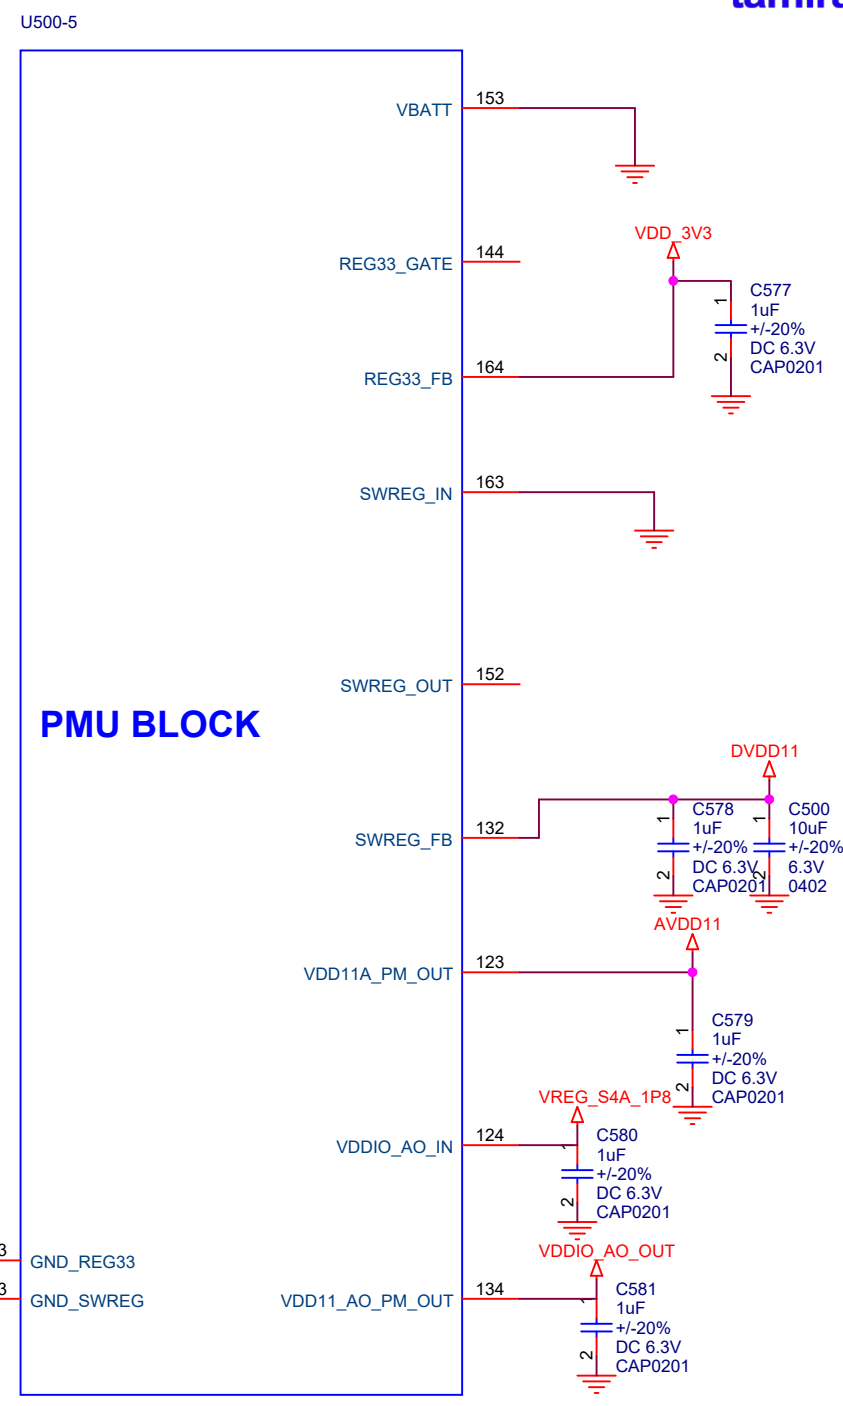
U500-5

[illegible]

VBATT 153

VDD_3V3

REG33_GATE 144

C577
1uF
+/-20%
DC 6.3V
CAP0201

1

2

REG33_FB 164

SWREG_IN 163

SWREG_OUT 152

PMU BLOCK

DVDD11

C578
1uF
+/-20%
DC 6.3V
CAP0201

C500
10uF
+/-20%
6.3V
0402

1

2

1

2

SWREG_FB 132

AVDD11

VDD11A_PM_OUT 123

C579
1uF
+/-20%
DC 6.3V
CAP0201

1

2

VREG_S4A_1P8

VDDIO_AO_IN 124

C580
1uF
+/-20%
DC 6.3V
CAP0201

1

2

VDDIO_AO_OUT

3 GND_REG33

3 GND_SWREG

VDD11_AO_PM_OUT 134

C581
1uF
+/-20%
DC 6.3V
CAP0201

1

2